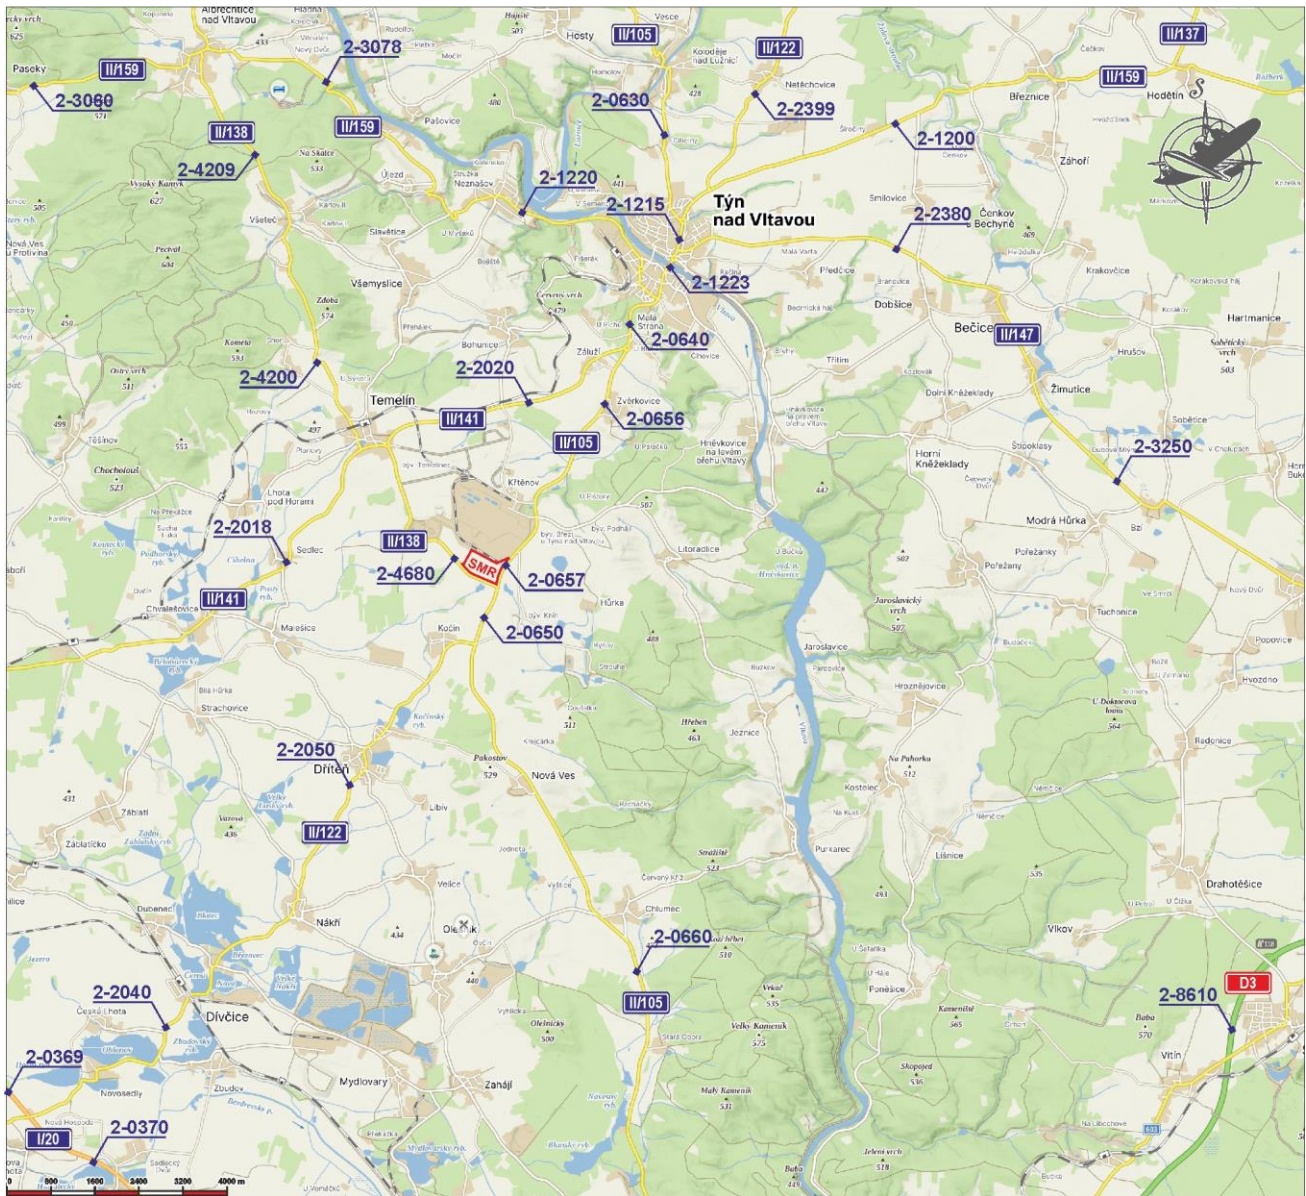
Albrechtice nad Vltavou
2-3078
II/105
II/122
II/137
Paseky
II/159
2-3060
II/159
II/138
II/159
2-0630
2-2399
2-1200
Hodětín
Březnice
2-4209
2-1220
2-1215
Týn nad Vltavou
2-2380
Čenkov u Bechyně
Vysoký Kamýk
Všeteč
Slavětice
2-1223
Všemyslice
Bečice
II/147
Hartmanice
Dobšice
Krakovčice
Temelín
2-0640
2-4200
2-2020
II/141
2-0656
II/105
Žimutice
2-3250
Horní Kněžeklady
Modrá Hůrka
Sedlec
2-2018
II/138
2-4680
SMR
2-0657
Litoradlice
II/141
Chvalešovice
Kočín
2-0650
Jaroslavice
Hroznějovice
Tuchonice
Hvozdno
2-2050
Dříteň
Pakostov
Nová Ves
II/122
Kostelec
Lišnice
Purkarec
Drahotěšice
Nákří
Olešník
Chlumec
2-0660
Vlkov
II/105
2-2040
Dívčice
2-8610
D3
Vitín
2-0369
Mydlovary
Zahájí
Novosedly
2-0370
I/20
0 800 1600 2400 3200 4000 m